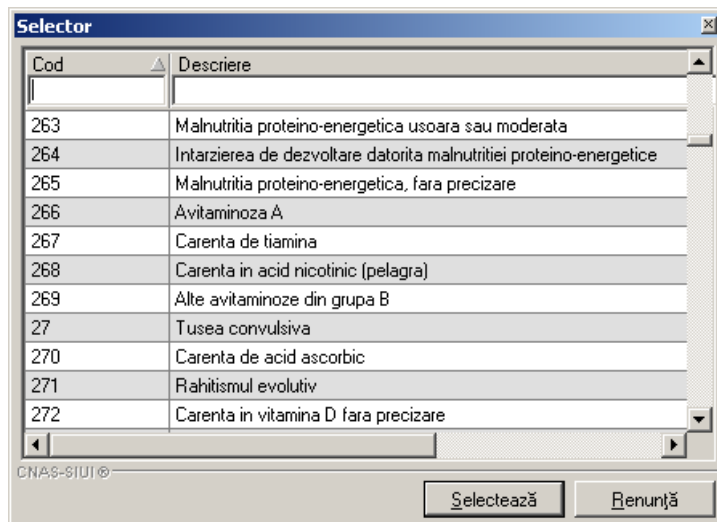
Selector

| Cod | Descriere |
|---|---|
| 263 | Malnutritia proteino-energetica usoara sau moderata |
| 264 | Intarzierea de dezvoltare datorita malnutritiei proteino-energetice |
| 265 | Malnutritia proteino-energetica, fara precizare |
| 266 | Avitaminoza A |
| 267 | Carenta de tiamina |
| 268 | Carenta in acid nicotinic (pelagra) |
| 269 | Alte avitaminoze din grupa B |
| 27 | Tusea convulsiva |
| 270 | Carenta de acid ascorbic |
| 271 | Rahitismul evolutiv |
| 272 | Carenta in vitamina D fara precizare |

CNAS-SIUI ®

Selectează Renunţă